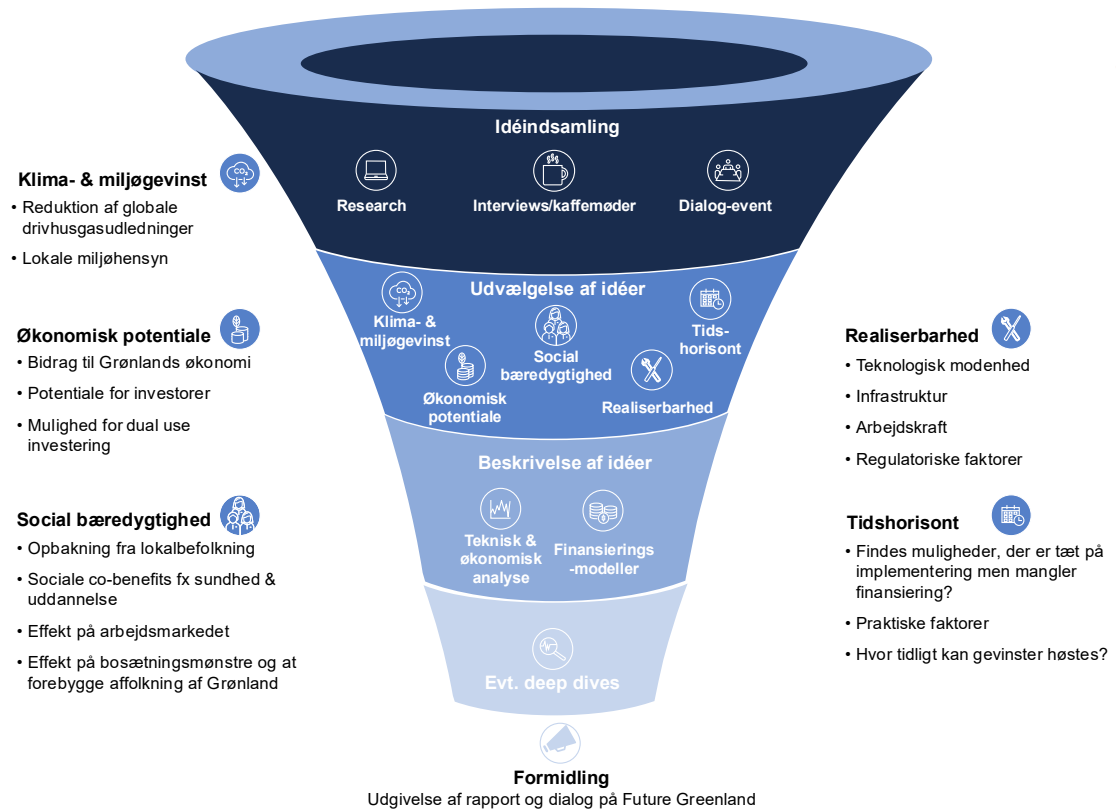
Idéindsamling

Research

Interviews/kaffemøder

Dialog-event

Udvælgelse af idéer

Klima- & miljøgevinst

Social bæredygtighed

Tids-horisont

Økonomisk potentiale

Realiserbarhed

Beskrivelse af idéer

Teknisk & økonomisk analyse

Finansierings-modeller

Evt. deep dives

Formidling

Udgivelse af rapport og dialog på Future Greenland

Klima- & miljøgevinst
• Reduktion af globale drivhusgasudledninger
• Lokale miljøhensyn

Økonomisk potentiale
• Bidrag til Grønlands økonomi
• Potentiale for investorer
• Mulighed for dual use investering

Social bæredygtighed
• Opbakning fra lokalbefolkning
• Sociale co-benefits fx sundhed & uddannelse
• Effekt på arbejdsmarkedet
• Effekt på bosætningsmønstre og at forebygge affolkning af Grønland

Realiserbarhed
• Teknologisk modenhed
• Infrastruktur
• Arbejdskraft
• Regulatoriske faktorer

Tidshorisont
• Findes muligheder, der er tæt på implementering men mangler finansiering?
• Praktiske faktorer
• Hvor tidligt kan gevinster høstes?